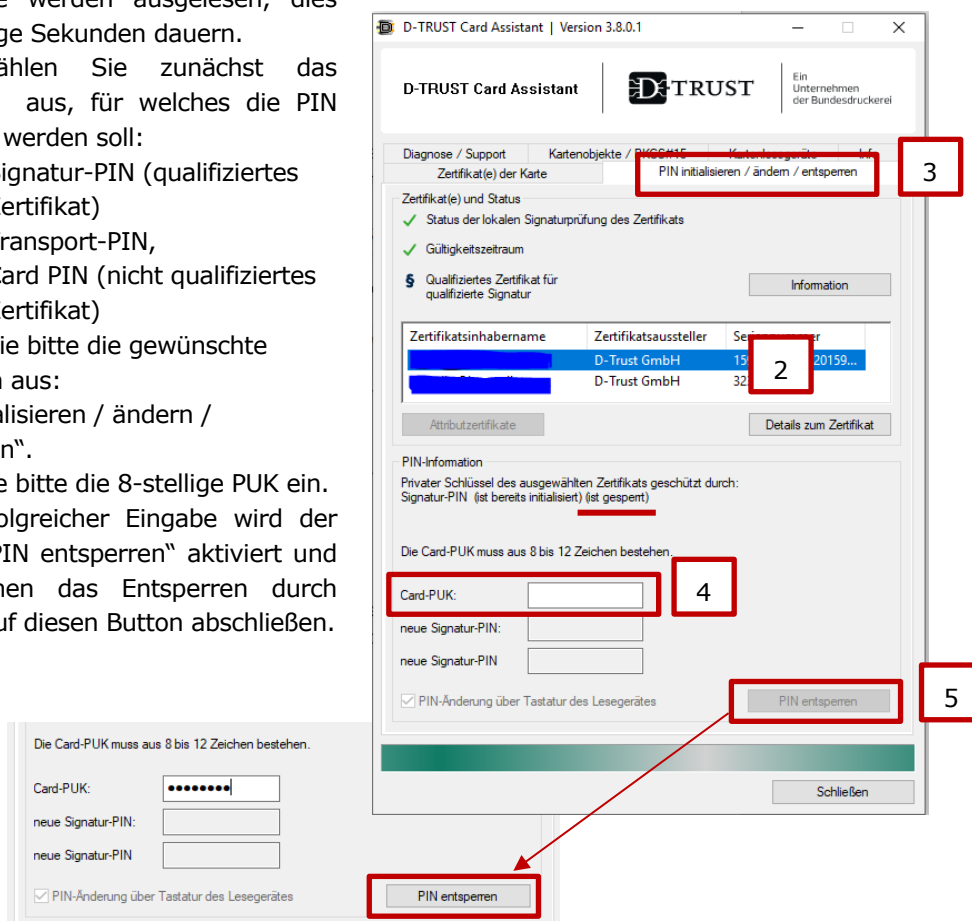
e werden ausgelesen, dies ge Sekunden dauern.

ählen Sie zunächst das aus, für welches die PIN werden soll:

ignatur-PIN (qualifiziertes ertifikat)

ransport-PIN,

Card PIN (nicht qualifiziertes ertifikat)

ie bitte die gewünschte n aus:

alisieren / ändern / n".

e bitte die 8-stellige PUK ein. olgreicher Eingabe wird der PIN entsperren" aktiviert und nen das Entsperren durch uf diesen Button abschließen.

D-TRUST Card Assistant | Version 3.8.0.1

D-TRUST Card Assistant

D-TRUST

Ein Unternehmen der Bundesdruckerei

Diagnose / Support | Kartenobjekte / PKCS#15 | Kartenlesegeräte | Info

Zertifikat(e) der Karte | PIN initialisieren / ändern / entsperren

3

Zertifikat(e) und Status

✓ Status der lokalen Signaturprüfung des Zertifikats

✓ Gültigkeitszeitraum

§ Qualifiziertes Zertifikat für qualifizierte Signatur

Information

| Zertifikatsinhabername | Zertifikatsaussteller | Se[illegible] |
|---|---|---|
| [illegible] | D-Trust GmbH | 15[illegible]20159... |
| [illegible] | D-Trust GmbH | 32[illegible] |

2

Attributzertifikate

Details zum Zertifikat

PIN-Information

Privater Schlüssel des ausgewählten Zertifikats geschützt durch: Signatur-PIN (ist bereits initialisiert) (ist gesperrt)

Die Card-PUK muss aus 8 bis 12 Zeichen bestehen.

Card-PUK:

4

neue Signatur-PIN:

neue Signatur-PIN

PIN-Änderung über Tastatur des Lesegerätes

PIN entsperren

5

Schließen

Die Card-PUK muss aus 8 bis 12 Zeichen bestehen.

Card-PUK: ••••••••

neue Signatur-PIN:

neue Signatur-PIN

PIN-Änderung über Tastatur des Lesegerätes

PIN entsperren